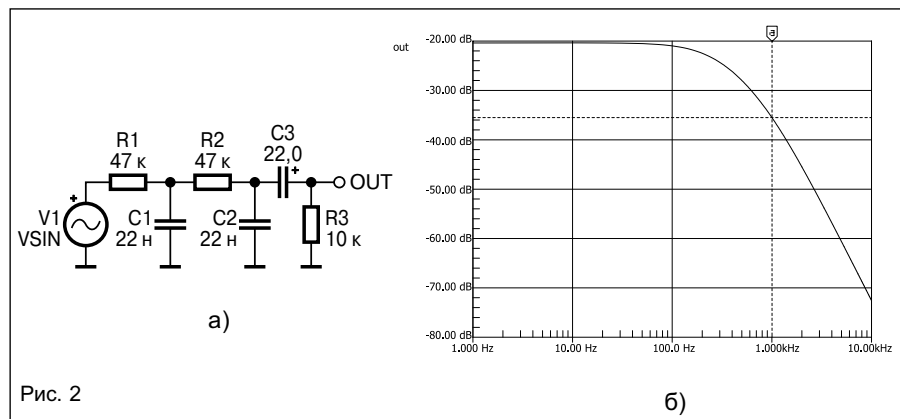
R1
47 к

R2
47 к

C3
22,0

OUT

V1
VSIN

C1
22 н

C2
22 н

R3
10 к

а)

out

a

-20.00 dB
-30.00 dB
-40.00 dB
-50.00 dB
-60.00 dB
-70.00 dB
-80.00 dB

1.000 Hz
10.00 Hz
100.0 Hz
1.000kHz
10.00kHz

Рис. 2

б)